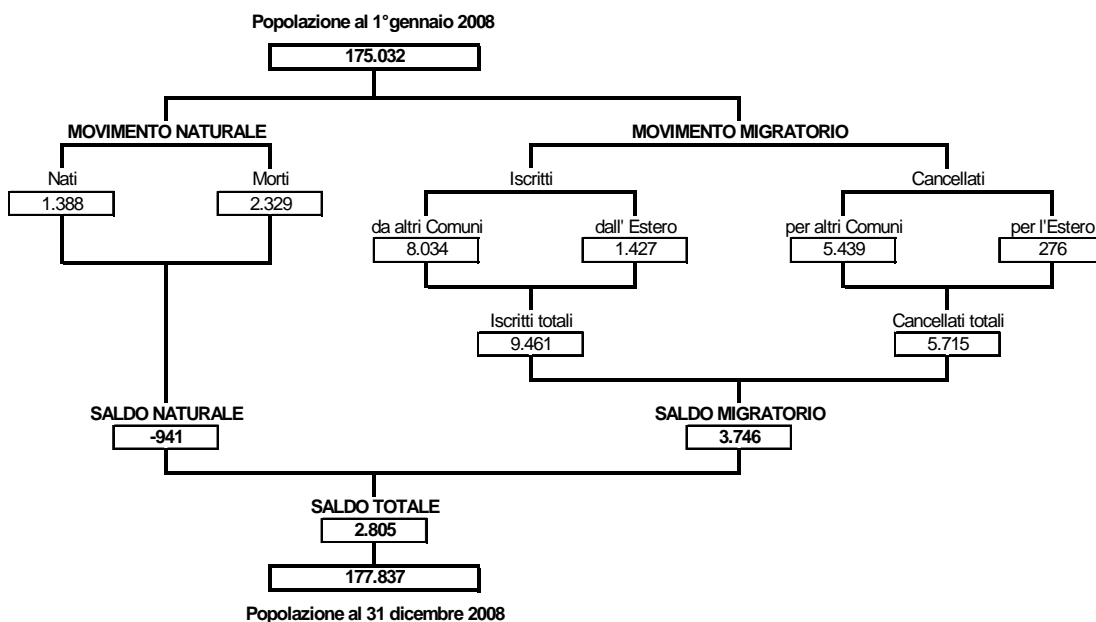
Popolazione al 1°gennaio 2008

175.032

MOVIMENTO NATURALE

Nati
1.388

Morti
2.329

MOVIMENTO MIGRATORIO

Iscritti

da altri Comuni
8.034

dall' Estero
1.427

Iscritti totali
9.461

Cancellati

per altri Comuni
5.439

per l'Estero
276

Cancellati totali
5.715

SALDO NATURALE
-941

SALDO MIGRATORIO
3.746

SALDO TOTALE
2.805

177.837

Popolazione al 31 dicembre 2008